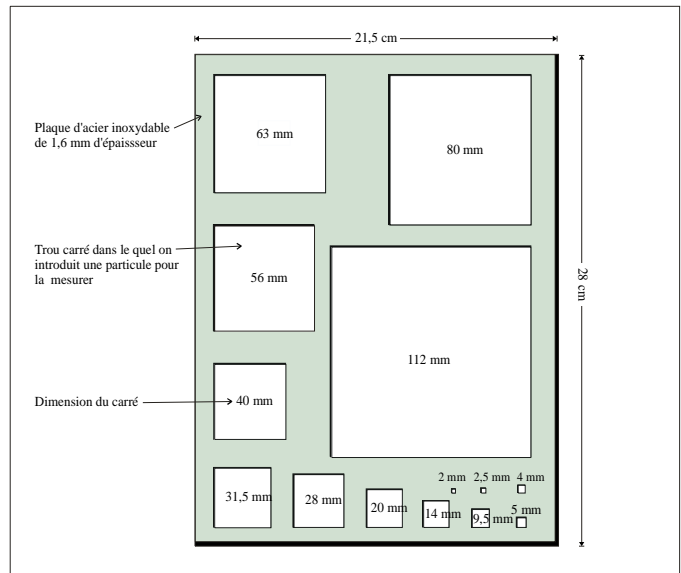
21,5 cm

Plaque d'acier inoxydable de 1,6 mm d'épaissseur

63 mm

80 mm

Trou carré dans le quel on introduit une particule pour la mesurer

56 mm

28 cm

112 mm

Dimension du carré

40 mm

2 mm

2,5 mm

4 mm

31,5 mm

28 mm

20 mm

14 mm

9,5 mm

5 mm